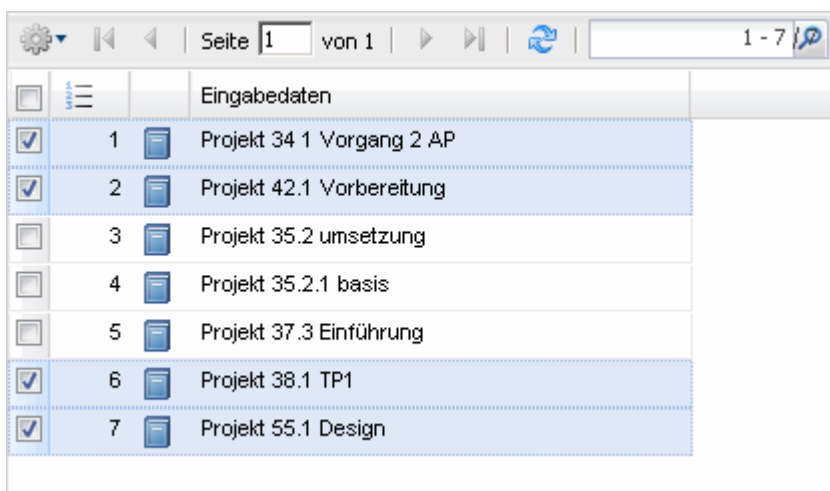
Seite 1 von 1 1 - 7

| | | | Eingabedaten |
|---|---|---|---|
| | 1 | | Projekt 34 1 Vorgang 2 AP |
| | 2 | | Projekt 42.1 Vorbereitung |
| | 3 | | Projekt 35.2 umsetzung |
| | 4 | | Projekt 35.2.1 basis |
| | 5 | | Projekt 37.3 Einführung |
| | 6 | | Projekt 38.1 TP1 |
| | 7 | | Projekt 55.1 Design |